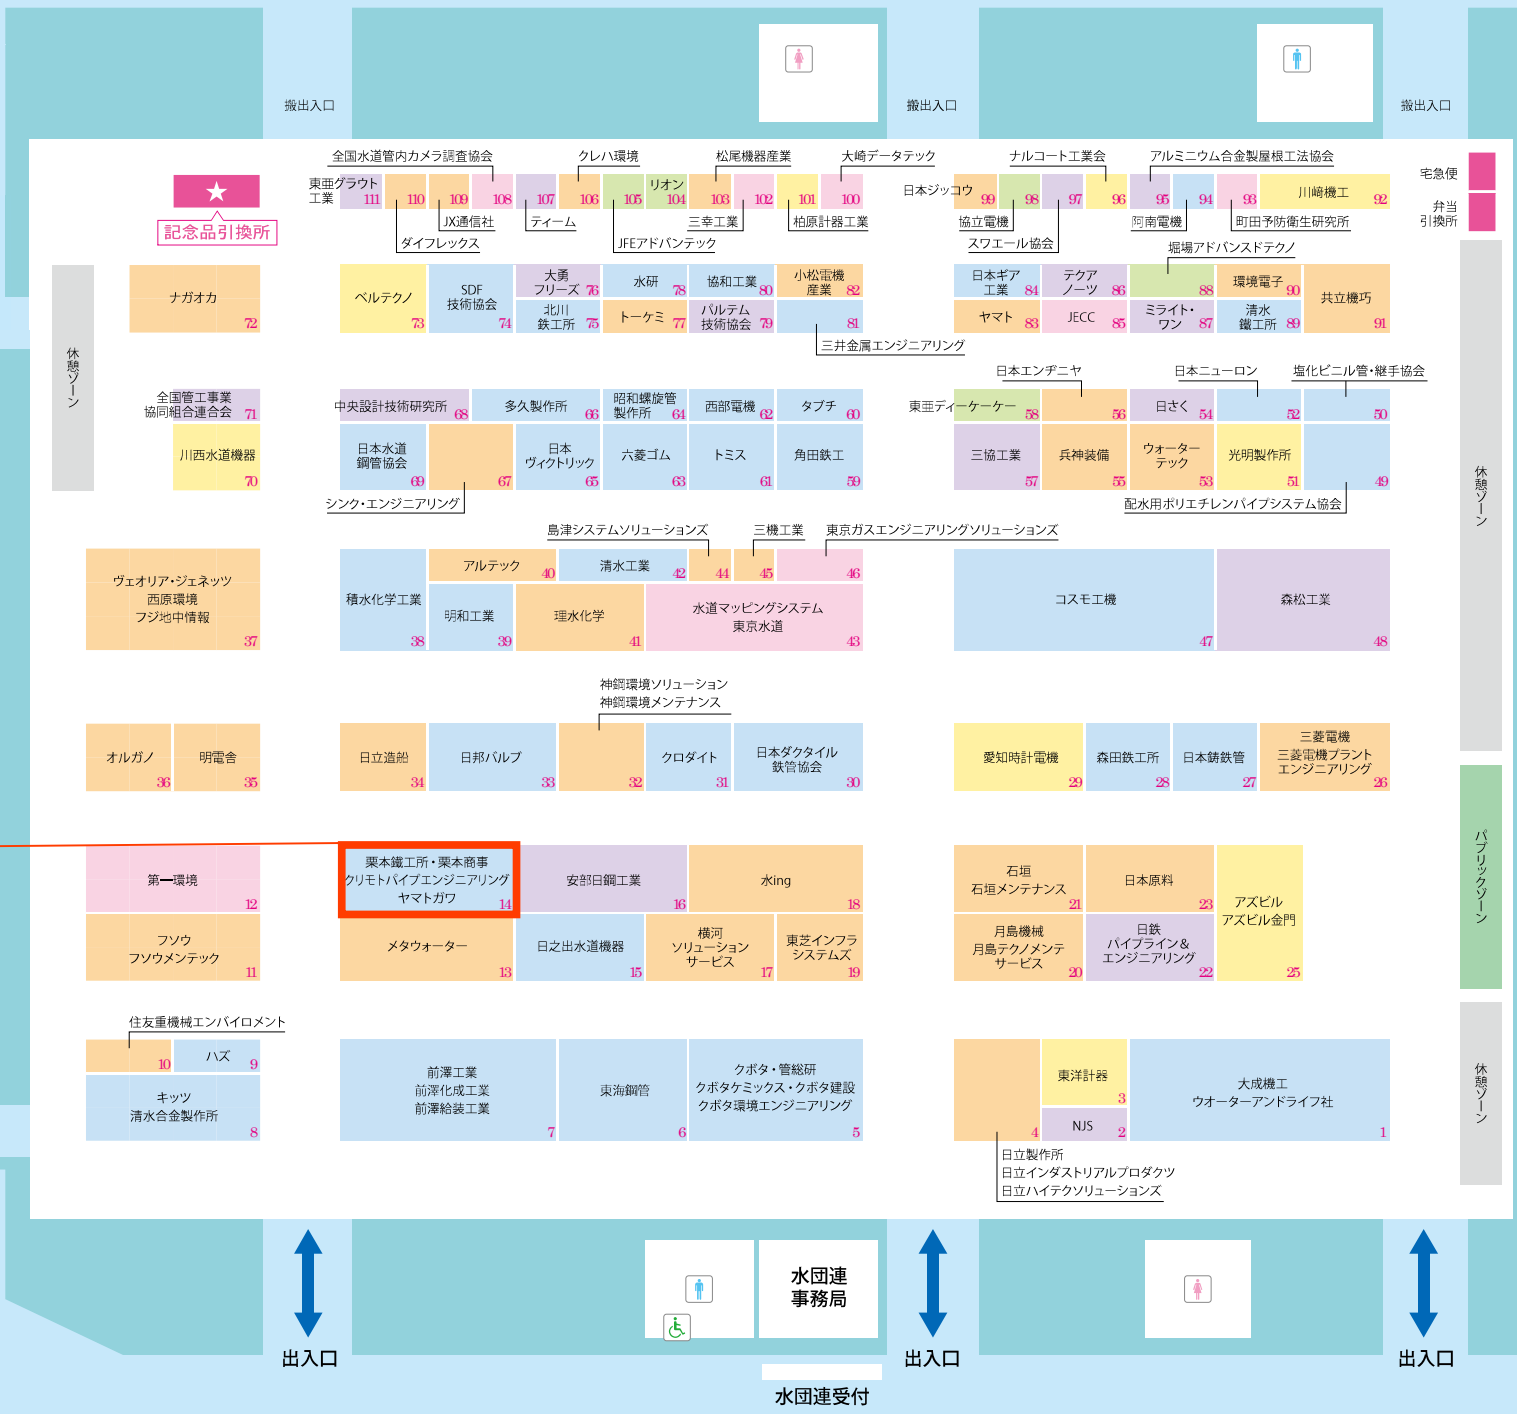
搬出入口
搬出入口
搬出入口

全国水道管内カメラ調査協会
クレハ環境
松尾機器産業
大崎データテック
ナルコート工業会
アルミニウム合金製屋根工法協会
宅急便
弁当引換所

東亜グラウト工業 111
110
109
108
107
106
105
リオン 104
103
102
101
100
日本ジッコウ 99
98
97
96
95
94
93
川崎機工 92

JX通信社
ティーム
三幸工業
柏原計器工業
協立電機
阿南電機
町田予防衛生研究所
ダイフレックス
JFEアドバンテック
スワエール協会
堀場アドバンスドテクノ

記念品引換所

休憩ゾーン

ナガオカ 72
ベルテクノ 73
SDF技術協会 74
大勇フリーズ 76
北川鉄工所 75
水研 78
トーケミ 77
協和工業 80
パルテム技術協会 79
小松電機産業 82
81
三井金属エンジニアリング
日本ギア工業 84
テクアノーツ 86
88
環境電子 90
共立機巧 91
ヤマト 83
JECC 85
ミライト・ワン 87
清水鐵工所 89

全国管工事業協同組合連合会 71
川西水道機器 70
中央設計技術研究所 68
多久製作所 66
昭和螺旋管製作所 64
西部電機 62
タブチ 60
日本水道鋼管協会 69
67
日本ヴィクトリック 65
六菱ゴム 63
トミス 61
角田鉄工 59
シンク・エンジニアリング
日本エンヂニヤ
日本ニューロン
塩化ビニル管・継手協会
東亜ディーケーケー 58
56
日さく 54
52
50
三協工業 57
兵神装備 55
ウォーターテック 53
光明製作所 51
49
配水用ポリエチレンパイプシステム協会

島津システムソリューションズ
三機工業
東京ガスエンジニアリングソリューションズ
ヴェオリア・ジェネッツ 西原環境 フジ地中情報 37
積水化学工業 38
アルテック 40
清水工業 42
44
45
46
明和工業 39
理水化学 41
水道マッピングシステム 東京水道 43
コスモ工機 47
森松工業 48

神鋼環境ソリューション
神鋼環境メンテナンス
オルガノ 36
明電舎 35
日立造船 34
日邦バルブ 33
32
クロダイト 31
日本ダクタイル鉄管協会 30
愛知時計電機 29
森田鉄工所 28
日本鋳鉄管 27
三菱電機 三菱電機プラントエンジニアリング 26

第一環境 12
栗本鐵工所・栗本商事 クリモトパイプエンジニアリング ヤマトガワ 14
安部日鋼工業 16
水ing 18
石垣 石垣メンテナンス 21
日本原料 23
アズビル アズビル金門 25
フソウ フソウメンテック 11
メタウォーター 13
日之出水道機器 15
横河ソリューションサービス 17
東芝インフラシステムズ 19
月島機械 月島テクノメンテサービス 20
日鉄パイプライン＆エンジニアリング 22

パブリックゾーン

住友重機械エンバイロメント
10
ハズ 9
キッツ 清水合金製作所 8
前澤工業 前澤化成工業 前澤給装工業 7
東海鋼管 6
クボタ・管総研 クボタケミックス・クボタ建設 クボタ環境エンジニアリング 5
4
東洋計器 3
NJS 2
大成機工 ウオーターアンドライフ社 1
日立製作所
日立インダストリアルプロダクツ
日立ハイテクソリューションズ

休憩ゾーン

水団連事務局
出入口
出入口
出入口
水団連受付